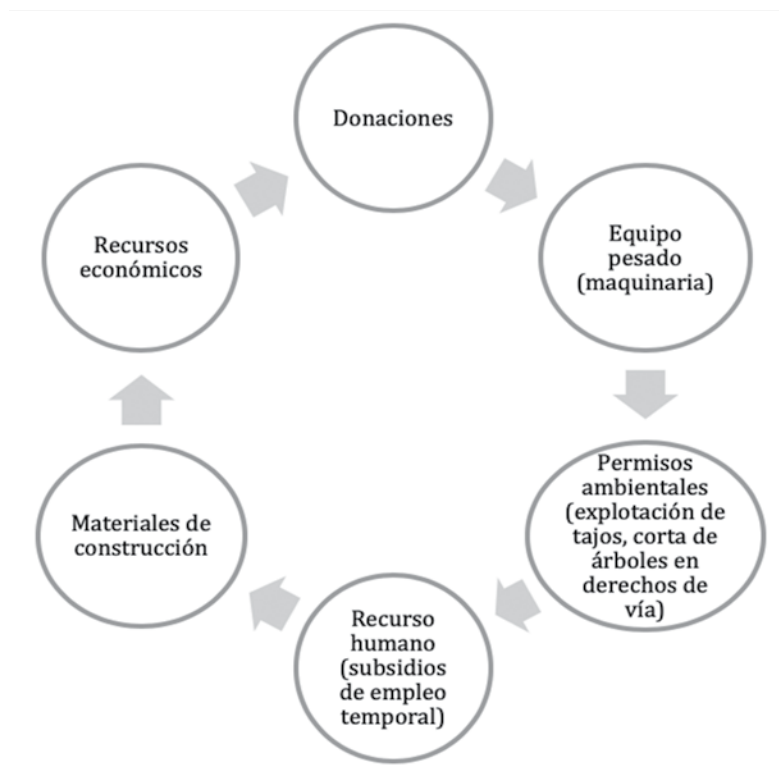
Donaciones

Equipo pesado (maquinaria)

Permisos ambientales (explotación de tajos, corta de árboles en derechos de vía)

Recurso humano (subsidios de empleo temporal)

Materiales de construcción

Recursos económicos